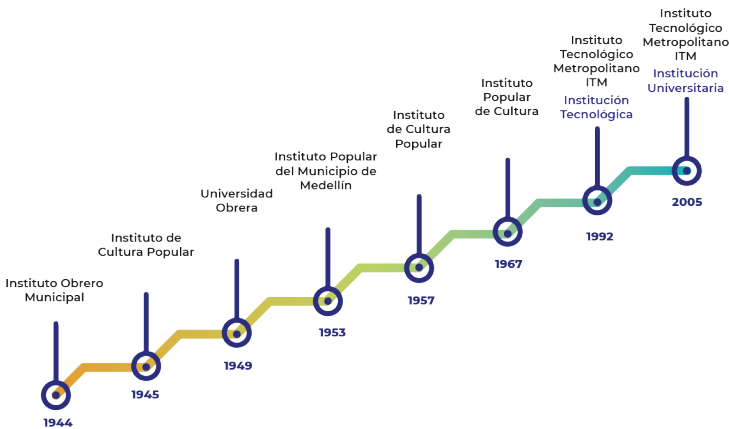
Instituto Obrero Municipal

1944

Instituto de Cultura Popular

1945

Universidad Obrera

1949

Instituto Popular del Municipio de Medellín

1953

Instituto de Cultura Popular

1957

Instituto Popular de Cultura

1967

Instituto Tecnológico Metropolitano ITM

Institución Tecnológica

1992

Instituto Tecnológico Metropolitano ITM

Institución Universitaria

2005